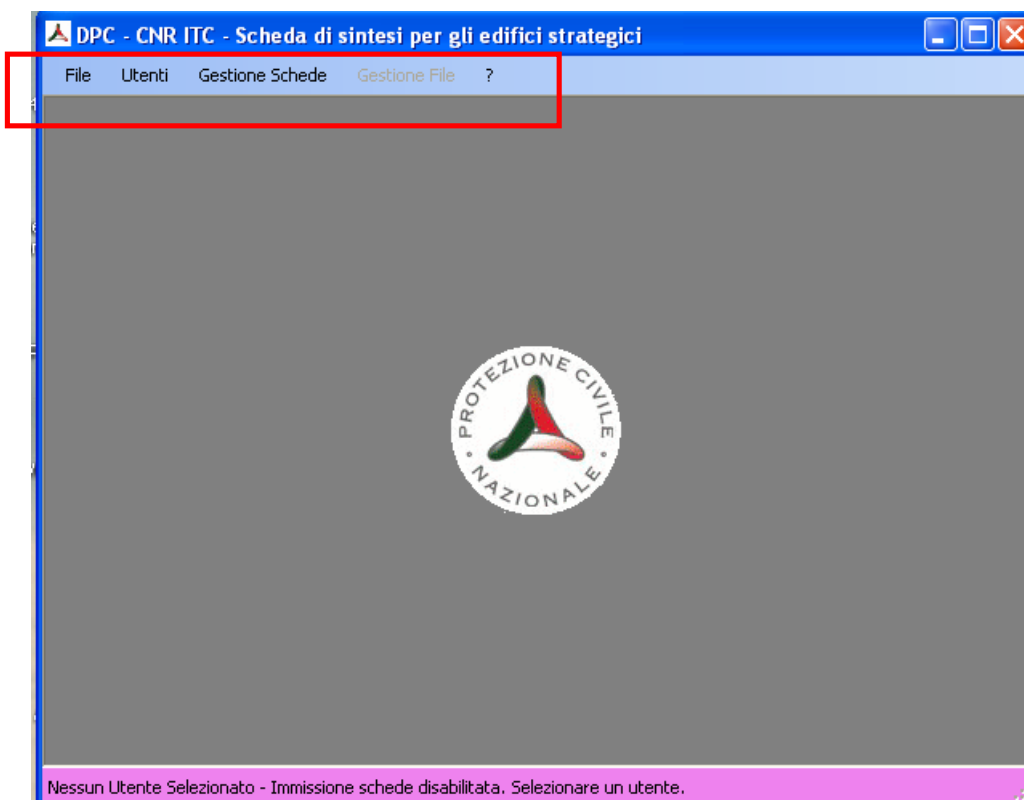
DPC - CNR ITC - Scheda di sintesi per gli edifici strategici

File Utenti Gestione Schede Gestione File ?

PROTEZIONE CIVILE NAZIONALE

Nessun Utente Selezionato - Immissione schede disabilitata. Selezionare un utente.